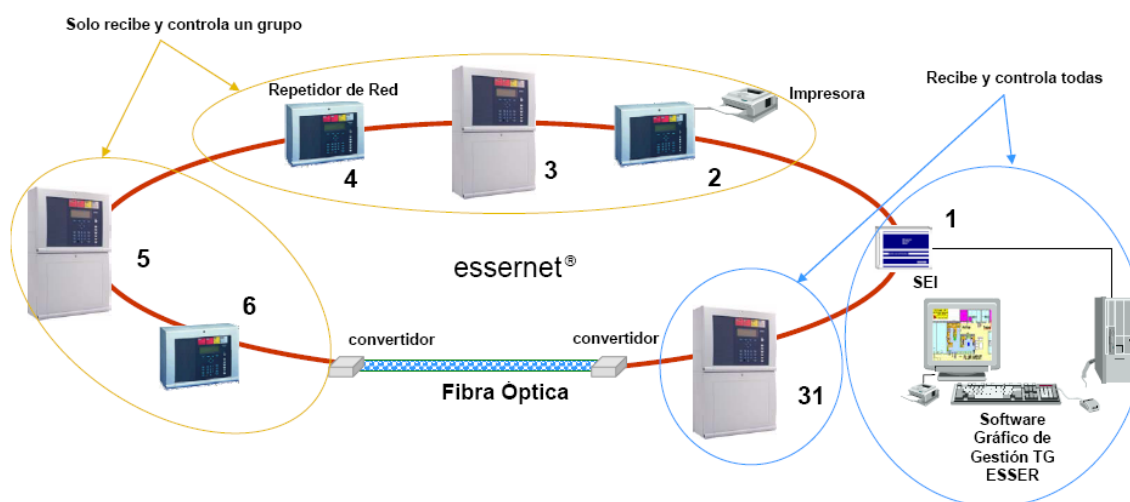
Solo recibe y controla un grupo

Repetidor de Red

Impresora

Recibe y controla todas

4

3

2

1

SEI

5

essernet®

6

convertidor

convertidor

Fibra Óptica

31

Software Gráfico de Gestión TG ESSER